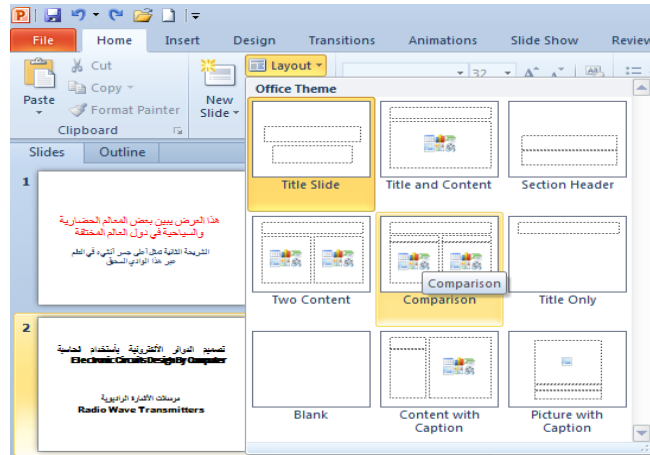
File | Home | Insert | Design | Transitions | Animations | Slide Show | Review

Paste | Cut | Copy | Format Painter | Clipboard

New Slide | Layout | 32

Office Theme

Title Slide | Title and Content | Section Header
Two Content | Comparison | Title Only
Blank | Content with Caption | Picture with Caption

Comparison

Slides | Outline

1

هذا العرض يبين بعض المعالم الحضارية والسياحية في دول العالم المختلفة

الشريحة الثانية تمثل أعلى جسر انشيء في العالم عبر هذا الوادي السحيق

2

تصميم الدوائر الألكترونية بأستخدام الحاسبة
Electronic Circuits Design By Computer

مرسلات الأشارة الراديوية
Radio Wave Transmitters